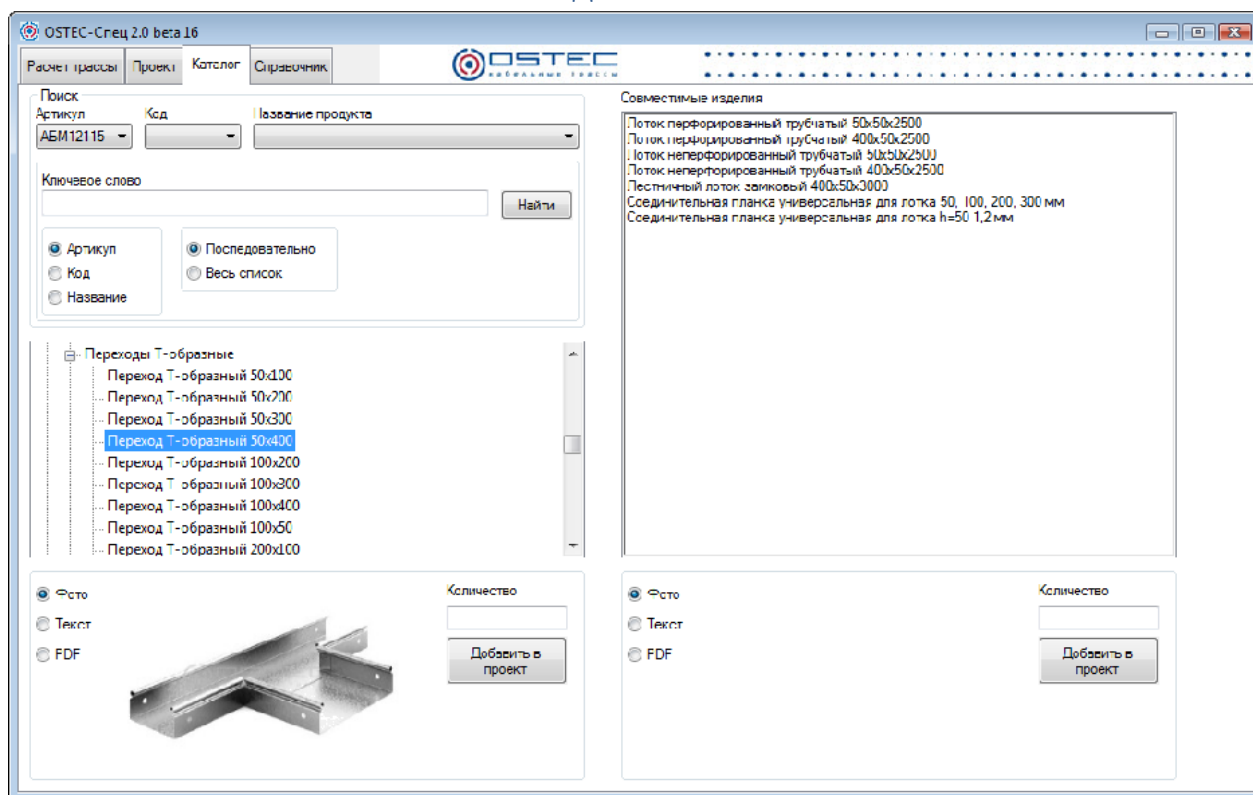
OSTEC-Спец 2.0 beta 16

Расчет трассы | Проект | Каталог | Справочник

OSTEC кабельные трассы

Поиск
Артикул
АБМ12115
Код
Название продукта

Ключевое слово
Найти

Артикул
Код
Название

Последовательно
Весь список

Переходы Т-образные
Переход Т-образный 50x100
Переход Т-образный 50x200
Переход Т-образный 50x300
Переход Т-образный 50x400
Переход Т-образный 100x200
Переход Т-образный 100x300
Переход Т-образный 100x400
Переход Т-образный 100x50
Переход Т-образный 200x100

Совместимые изделия
Лоток перфорированный трубчатый 50x50x2500
Лоток перфорированный трубчатый 400x50x2500
Лоток неперфорированный трубчатый 50x50x2500
Лоток неперфорированный трубчатый 400x50x2500
Лестничный лоток замковый 400x50x3000
Соединительная планка универсальная для лотка 50, 100, 200, 300 мм
Соединительная планка универсальная для лотка h=50 1,2 мм

Фото
Текст
PDF
Количество
Добавить в проект

Фото
Текст
PDF
Количество
Добавить в проект